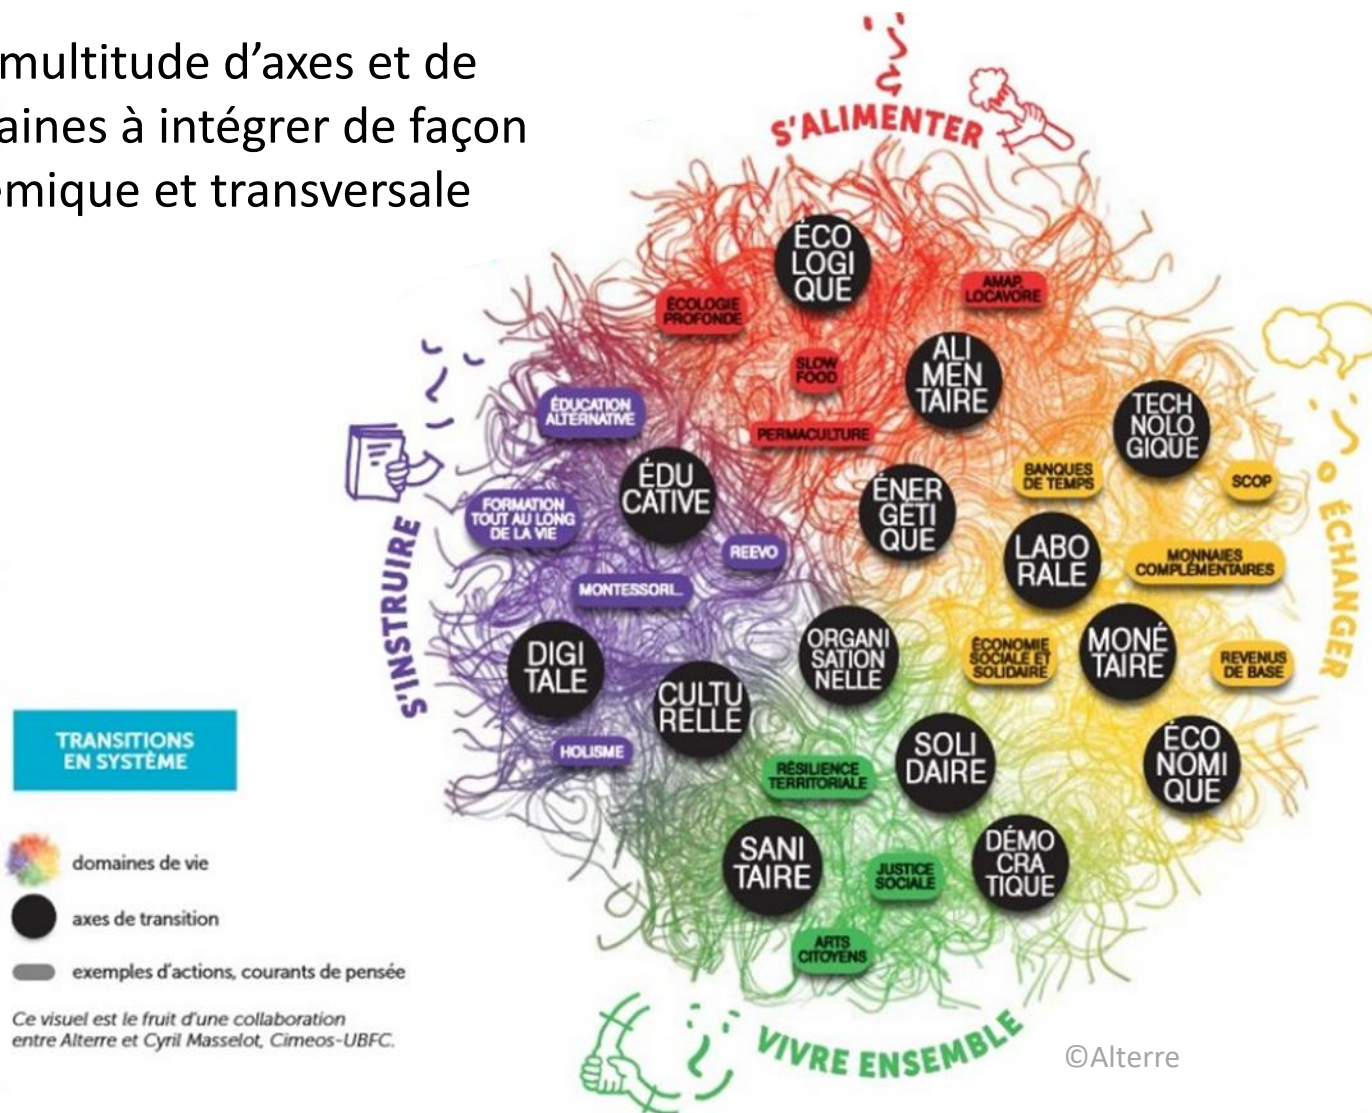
multitude d'axes et de
aines à intégrer de façon
mique et transversale

S'ALIMENTER

ÉCO LOGI QUE

ÉCOLOGIE PROFONDE

AMAP LOCAVORE

SLOW FOOD

ALI MEN TAIRE

PERMACULTURE

ÉDUCATION ALTERNATIVE

ÉDU CATIVE

FORMATION TOUT AU LONG DE LA VIE

REEVO

MONTESSORI

S'INSTRUIRE

ÉNER GÉTI QUE

TECH NOLO GIQUE

BANQUES DE TEMPS

SCOP

LABO RALE

MONNAIES COMPLÉMENTAIRES

ÉCHANGER

DIGI TALE

CULTU RELLE

ORGANI SATION NELLE

ÉCONOMIE SOCIALE ET SOLIDAIRE

MONÉ TAIRE

REVENUS DE BASE

TRANSITIONS EN SYSTÈME

HOLISME

RÉSILIENCE TERRITORIALE

SOLI DAIRE

ÉCO NOMI QUE

SANI TAIRE

JUSTICE SOCIALE

DÉMO CRA TIQUE

ARTS CITOYENS

domaines de vie

axes de transition

exemples d'actions, courants de pensée

Ce visuel est le fruit d'une collaboration entre Alterre et Cyril Masselot, Cimeos-UBFC.

VIVRE ENSEMBLE

©Alterre